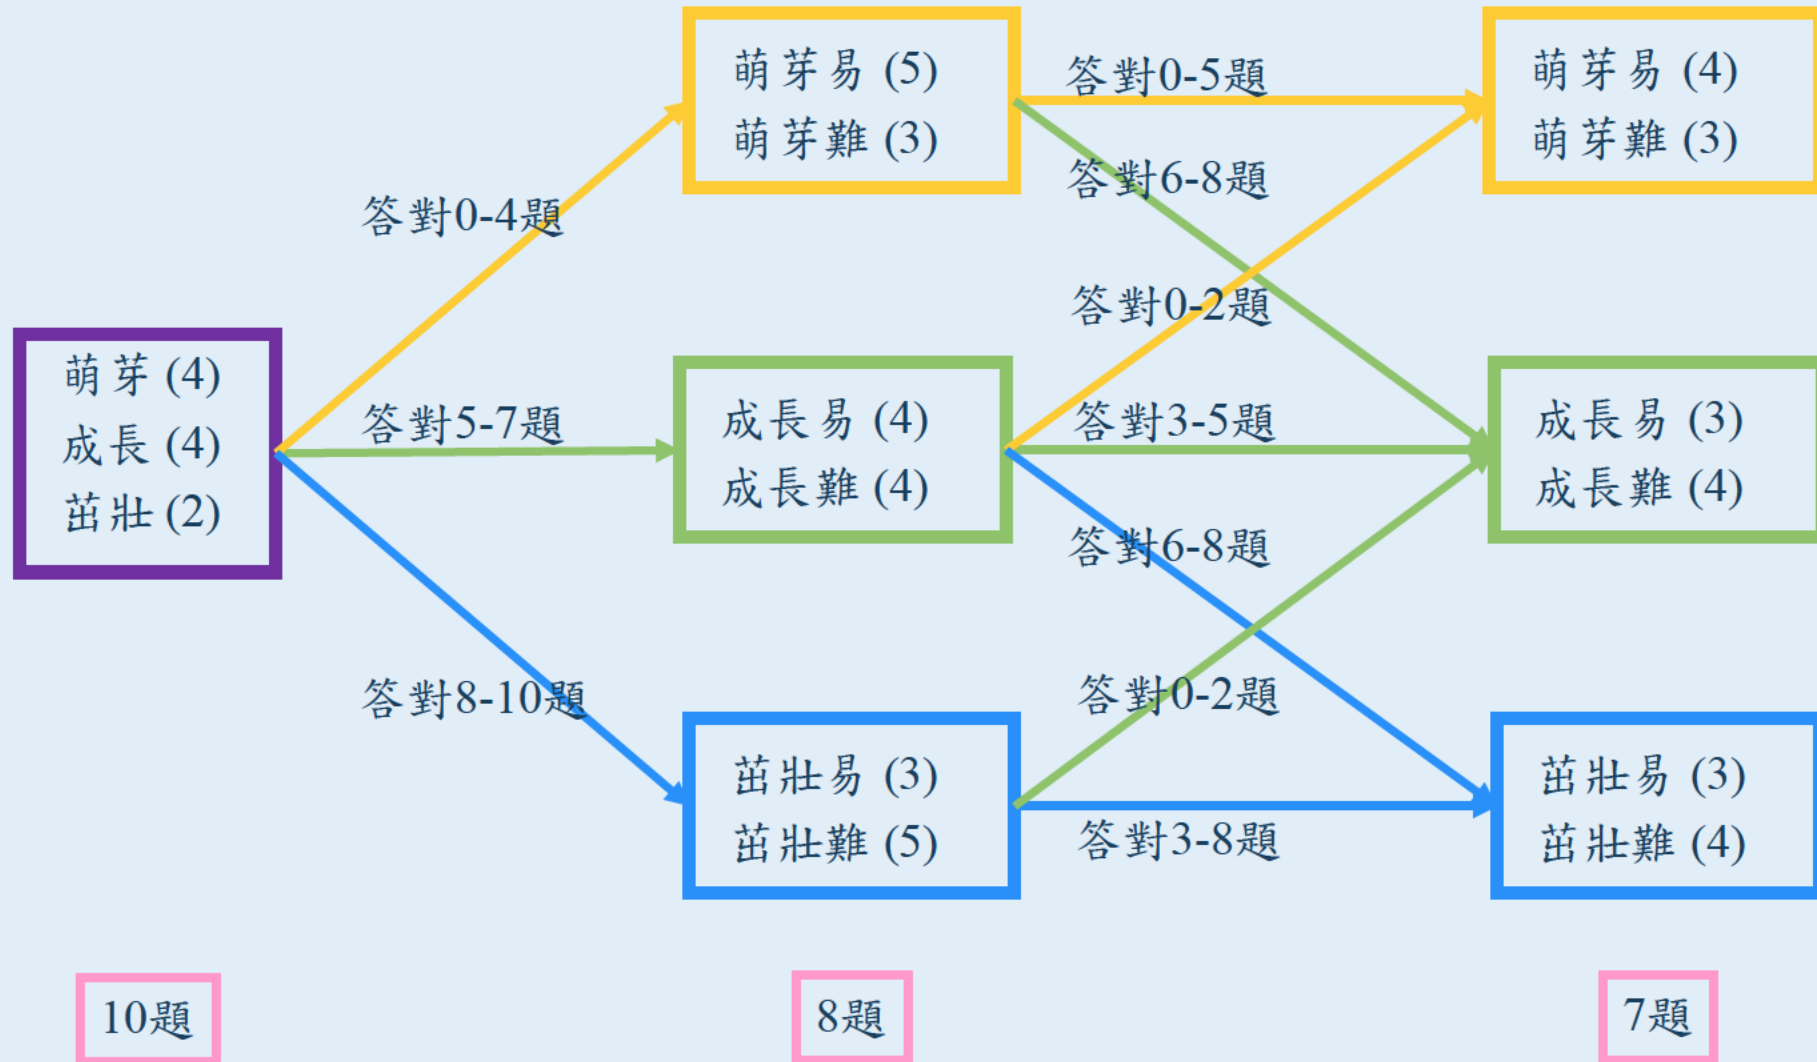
萌芽 (4)
成長 (4)
茁壯 (2)

答對0-4題

答對5-7題

答對8-10題

萌芽易 (5)
萌芽難 (3)

成長易 (4)
成長難 (4)

茁壯易 (3)
茁壯難 (5)

答對0-5題

答對6-8題

答對0-2題

答對3-5題

答對6-8題

答對0-2題

答對3-8題

萌芽易 (4)
萌芽難 (3)

成長易 (3)
成長難 (4)

茁壯易 (3)
茁壯難 (4)

10題

8題

7題